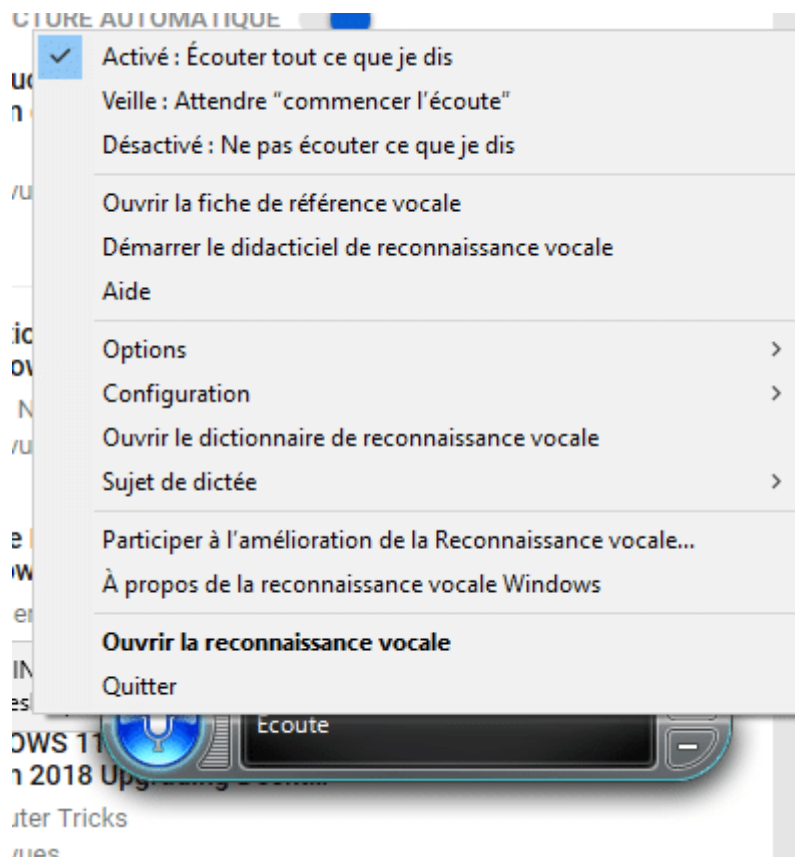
CTURE AUTOMATIQUE

Activé : Écouter tout ce que je dis
Veille : Attendre "commencer l'écoute"
Désactivé : Ne pas écouter ce que je dis

Ouvrir la fiche de référence vocale
Démarrer le didacticiel de reconnaissance vocale
Aide

Options
Configuration
Ouvrir le dictionnaire de reconnaissance vocale
Sujet de dictée

Participer à l'amélioration de la Reconnaissance vocale...
À propos de la reconnaissance vocale Windows

Ouvrir la reconnaissance vocale
Quitter

Écoute

OWS 11
n 2018 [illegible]
uter Tricks
vues